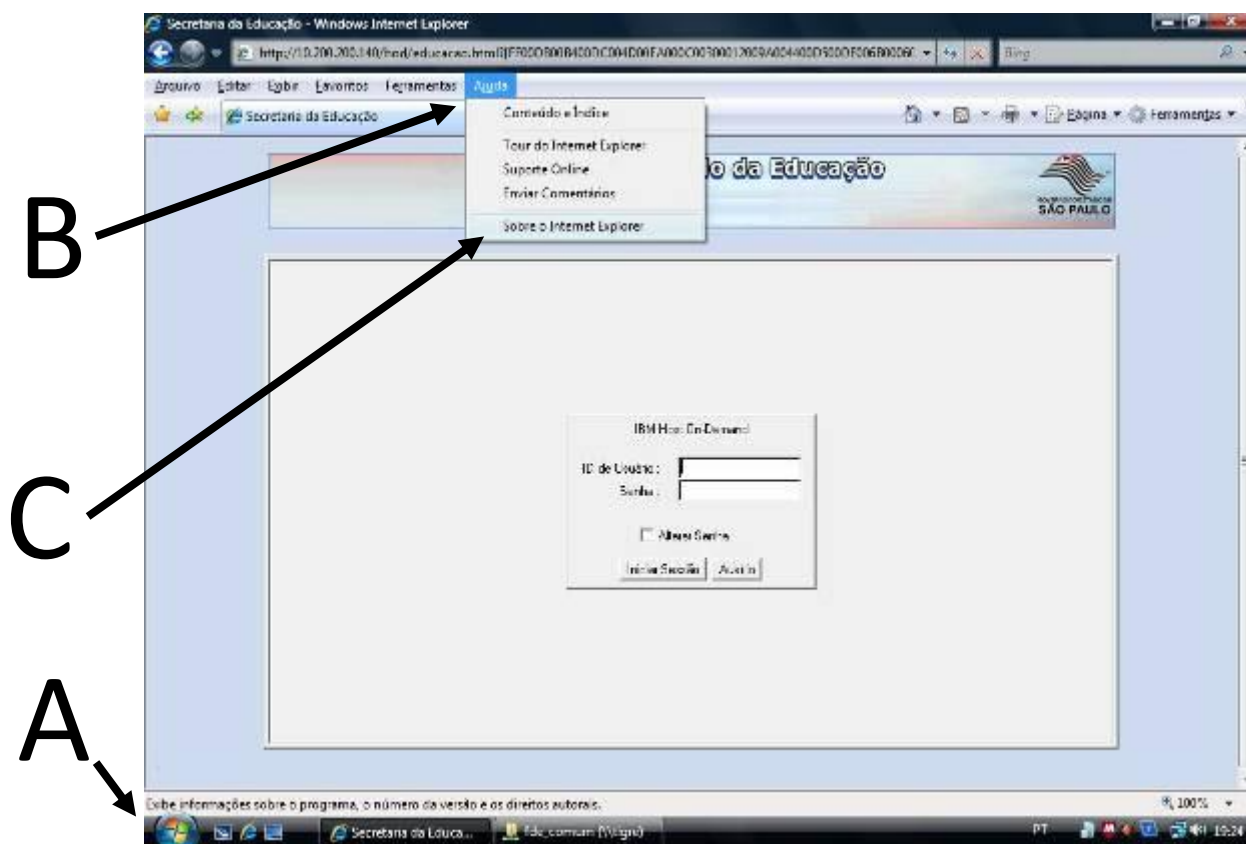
Secretaria da Educação - Windows Internet Explorer

http://10.200.200.140/hod/educacao.html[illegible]

Bing

Arquivo Editar Exibir Favoritos Ferramentas Ajuda

Secretaria da Educação

Conteúdo e Índice

Tour do Internet Explorer

Suporte Online

Enviar Comentários

Sobre o Internet Explorer

Página Ferramentas

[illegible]o da Educação

SÃO PAULO

B

C

IBM Host On-Demand

ID de Usuário :

Senha :

Alterar Senha

Iniciar Sessão Ajuda

A

Exibe informações sobre o programa, o número da versão e os direitos autorais.

100%

Secretaria da Educa...

fdc_comum [Viagra]

PT

19:24